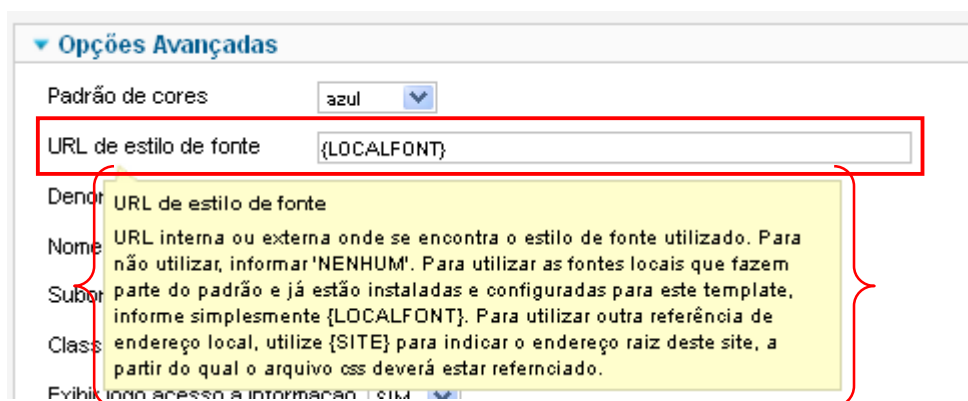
Opções Avançadas

Padrão de cores azul

URL de estilo de fonte {LOCALFONT}

Denor

Nome

Subor

Class

Exibir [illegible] acesso a informação SIM

URL de estilo de fonte

URL interna ou externa onde se encontra o estilo de fonte utilizado. Para não utilizar, informar 'NENHUM'. Para utilizar as fontes locais que fazem parte do padrão e já estão instaladas e configuradas para este template, informe simplesmente {LOCALFONT}. Para utilizar outra referência de endereço local, utilize {SITE} para indicar o endereço raiz deste site, a partir do qual o arquivo css deverá estar refernciado.